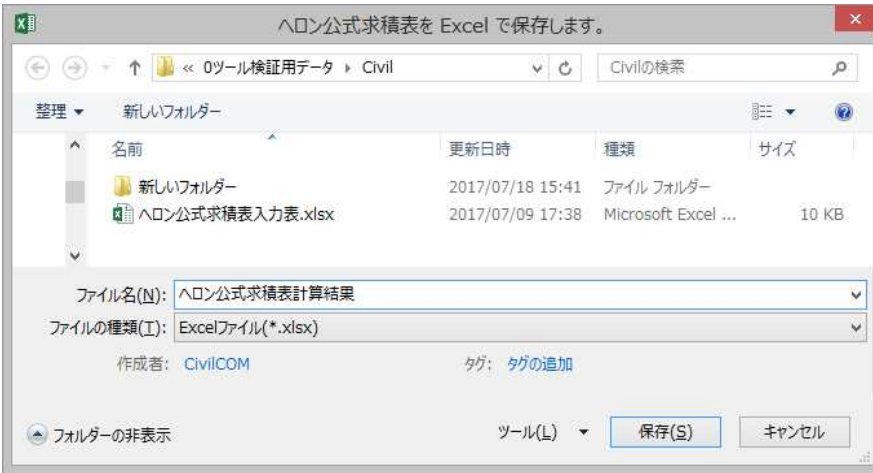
ヘロン公式求積表を Excel で保存します。

« 0ツール検証用データ ▸ Civil

Civilの検索

整理 ▾　新しいフォルダー

| 名前 | 更新日時 | 種類 | サイズ |
|---|---|---|---|
| 新しいフォルダー | 2017/07/18 15:41 | ファイル フォルダー | |
| ヘロン公式求積表入力表.xlsx | 2017/07/09 17:38 | Microsoft Excel ... | 10 KB |

ファイル名(N): ヘロン公式求積表計算結果

ファイルの種類(T): Excelファイル(*.xlsx)

作成者: CivilCOM　タグ: タグの追加

フォルダーの非表示　ツール(L) ▾　保存(S)　キャンセル